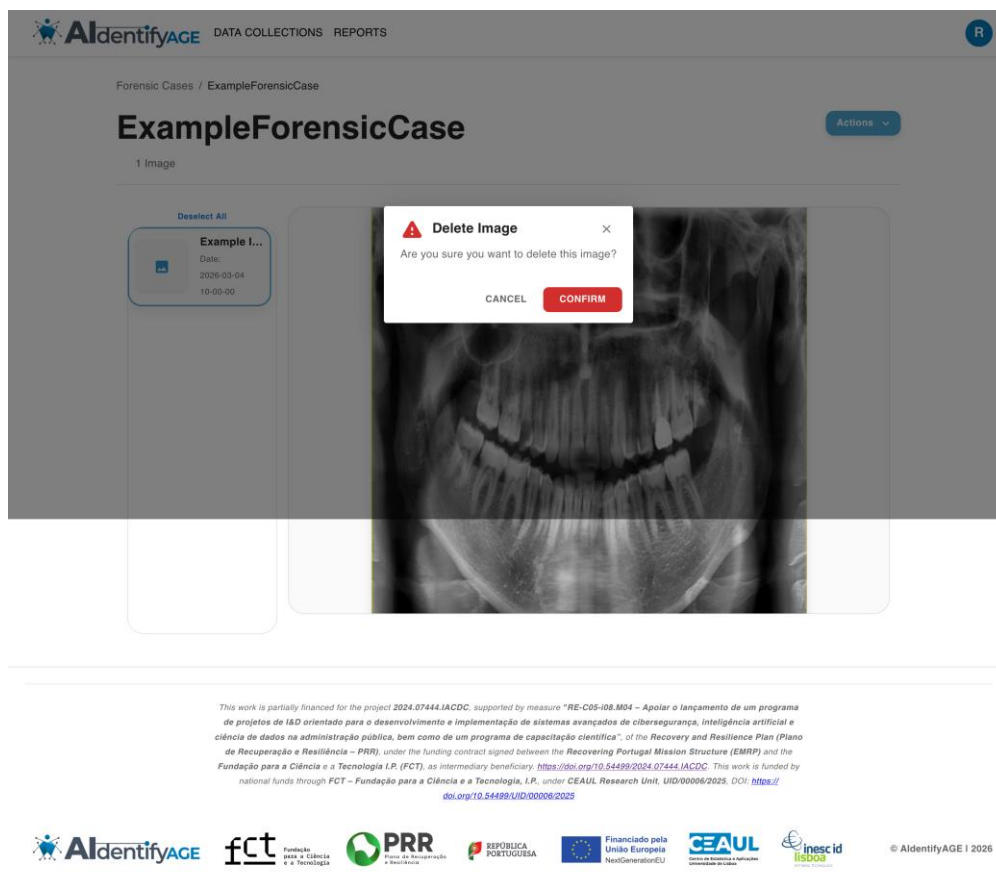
AIdentifyAGE DATA COLLECTIONS REPORTS

R

Forensic Cases / ExampleForensicCase

ExampleForensicCase

Actions

1 Image

Deselect All

Example I...
Date:
2026-03-04
10-00-00

Delete Image
Are you sure you want to delete this image?

CANCEL CONFIRM

This work is partially financed for the project 2024.07444.IACDC, supported by measure "RE-C05-i08.M04 – Apoiar o lançamento de um programa de projetos de I&D orientado para o desenvolvimento e implementação de sistemas avançados de cibersegurança, inteligência artificial e ciência de dados na administração pública, bem como de um programa de capacitação científica", of the Recovery and Resilience Plan (Plano de Recuperação e Resiliência – PRR), under the funding contract signed between the Recovering Portugal Mission Structure (EMRP) and the Fundação para a Ciência e a Tecnologia I.P. (FCT), as intermediary beneficiary. https://doi.org/10.54499/2024.07444.IACDC. This work is funded by national funds through FCT – Fundação para a Ciência e a Tecnologia, I.P., under CEAUL Research Unit, UID/00006/2025, DOI: https://doi.org/10.54499/UID/00006/2025

AIdentifyAGE fct Fundação para a Ciência e a Tecnologia PRR Plano de Recuperação e Resiliência REPÚBLICA PORTUGUESA Financiado pela União Europeia NextGenerationEU CEAUL Centro de Estatística e Aplicações Universidade de Lisboa inesc id lisboa © AIdentifyAGE | 2026